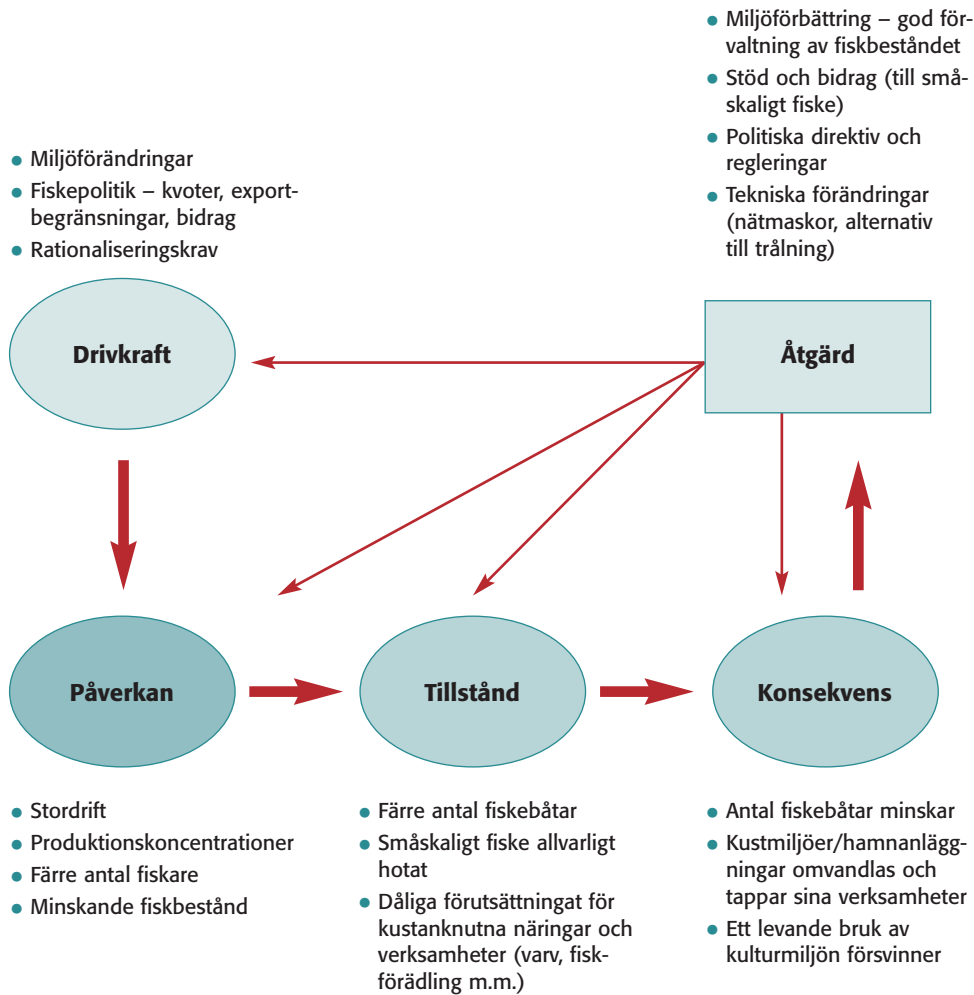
• Miljöförbättring – god förvaltning av fiskbeståndet
• Stöd och bidrag (till småskaligt fiske)
• Politiska direktiv och regleringar
• Tekniska förändringar (nätmaskor, alternativ till trålning)

• Miljöförändringar
• Fiskepolitik – kvoter, exportbegränsningar, bidrag
• Rationaliseringskrav

Drivkraft

Åtgärd

Påverkan

Tillstånd

Konsekvens

• Stordrift
• Produktionskoncentrationer
• Färre antal fiskare
• Minskande fiskbestånd

• Färre antal fiskebåtar
• Småskaligt fiske allvarligt hotat
• Dåliga förutsättningat för kustanknutna näringar och verksamheter (varv, fiskförädling m.m.)

• Antal fiskebåtar minskar
• Kustmiljöer/hamnanläggningar omvandlas och tappar sina verksamheter
• Ett levande bruk av kulturmiljön försvinner